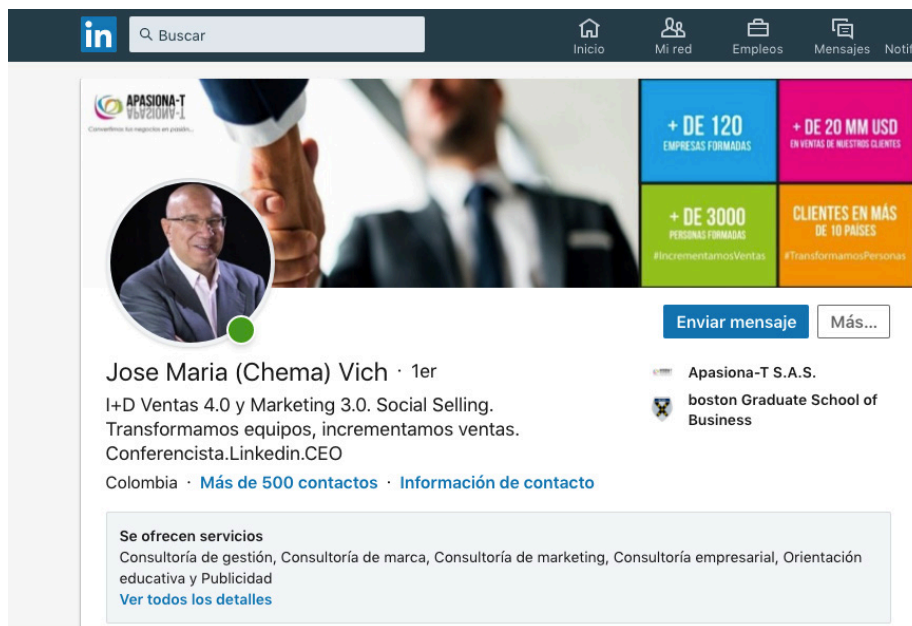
in Buscar

Inicio Mi red Empleos Mensajes Notif

APASIONA-T
Convertimos tus negocios en pasión...

+ DE 120
EMPRESAS FORMADAS

+ DE 20 MM USD
EN VENTAS DE NUESTROS CLIENTES

+ DE 3000
PERSONAS FORMADAS
#IncrementamosVentas

CLIENTES EN MÁS DE 10 PAÍSES
#TransformamosPersonas

Enviar mensaje Más...

Jose Maria (Chema) Vich · 1er

I+D Ventas 4.0 y Marketing 3.0. Social Selling. Transformamos equipos, incrementamos ventas. Conferencista.Linkedin.CEO

Colombia · Más de 500 contactos · Información de contacto

Apasiona-T S.A.S.

boston Graduate School of Business

Se ofrecen servicios
Consultoría de gestión, Consultoría de marca, Consultoría de marketing, Consultoría empresarial, Orientación educativa y Publicidad
Ver todos los detalles